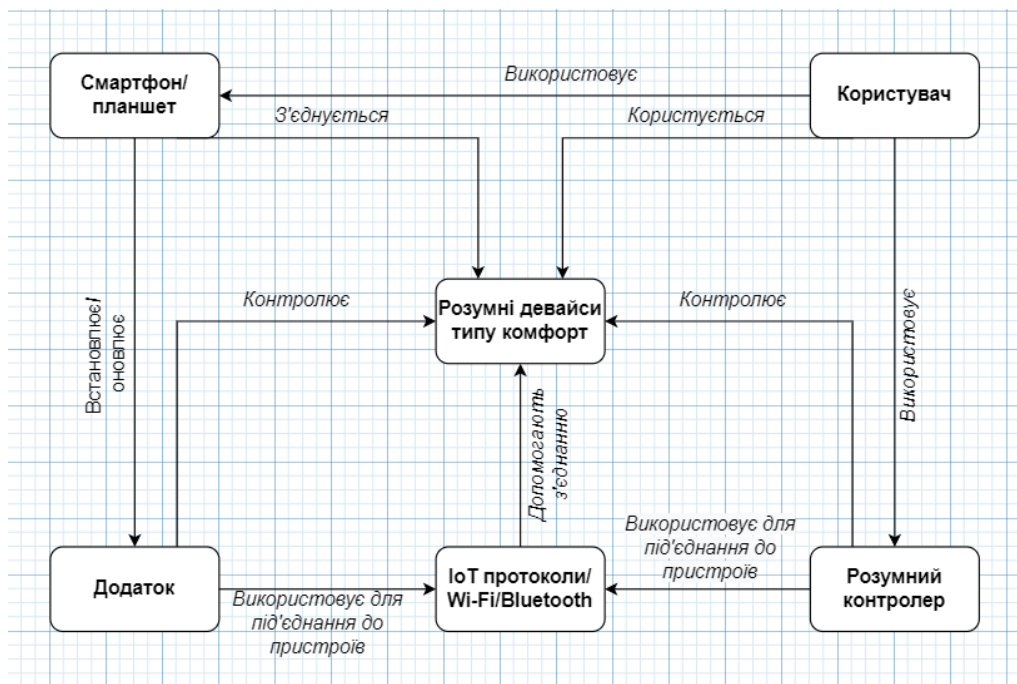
Смартфон/ планшет

Використовує

Користувач

З'єднується

Користується

Встановлює/ оновлює

Контролює

Розумні девайси типу комфорт

Контролює

Використовує

Допомогають з'єднанню

Використовує для під'єднання до пристроїв

Додаток

IoT протоколи/ Wi-Fi/Bluetooth

Розумний контролер

Використовує для під'єднання до пристроїв